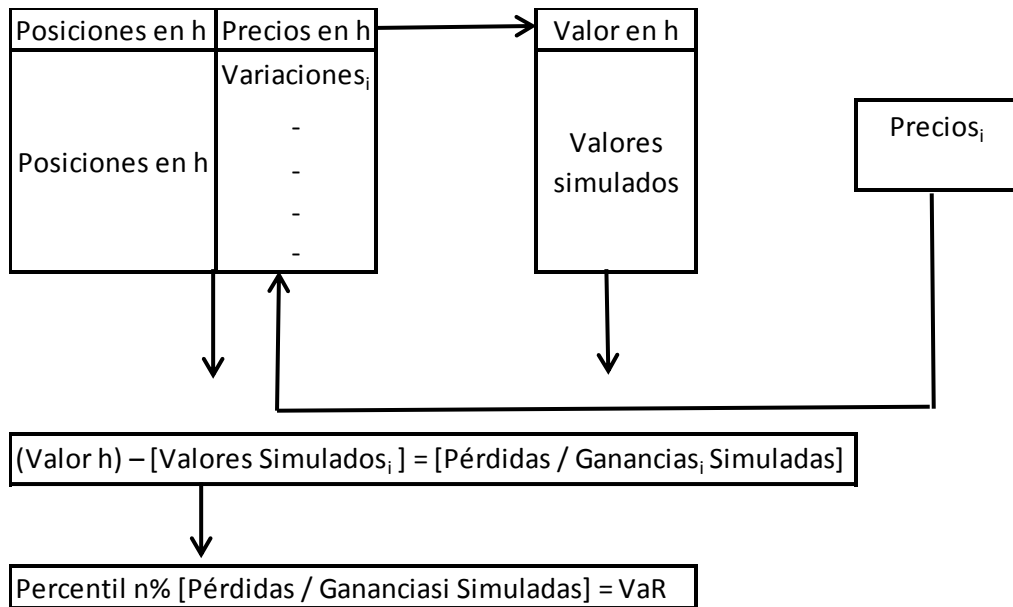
Posiciones en h | Precios en h | Valor en h

Posiciones en h

Variaciones$_i$
-
-
-
-

Valores simulados

Precios$_i$

(Valor h) – [Valores Simulados$_i$ ] = [Pérdidas / Ganancias$_i$ Simuladas]

Percentil n% [Pérdidas / Gananciasi Simuladas] = VaR